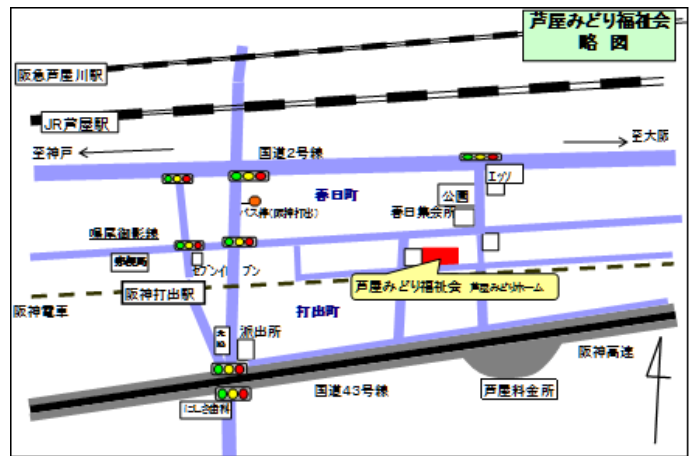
芦屋みどり福祉会
略図

阪急芦屋川駅

JR芦屋駅

至神戸

至大阪

国道2号線

春日町

公園

エッソ

バス停(阪神打出)

春日集会所

鳴尾御影線

郵便局

セブンイレブン

芦屋みどり福祉会 芦屋みどりホーム

阪神打出駅

阪神電車

打出町

派出所

阪神高速

国道43号線

芦屋料金所

にしき歯科